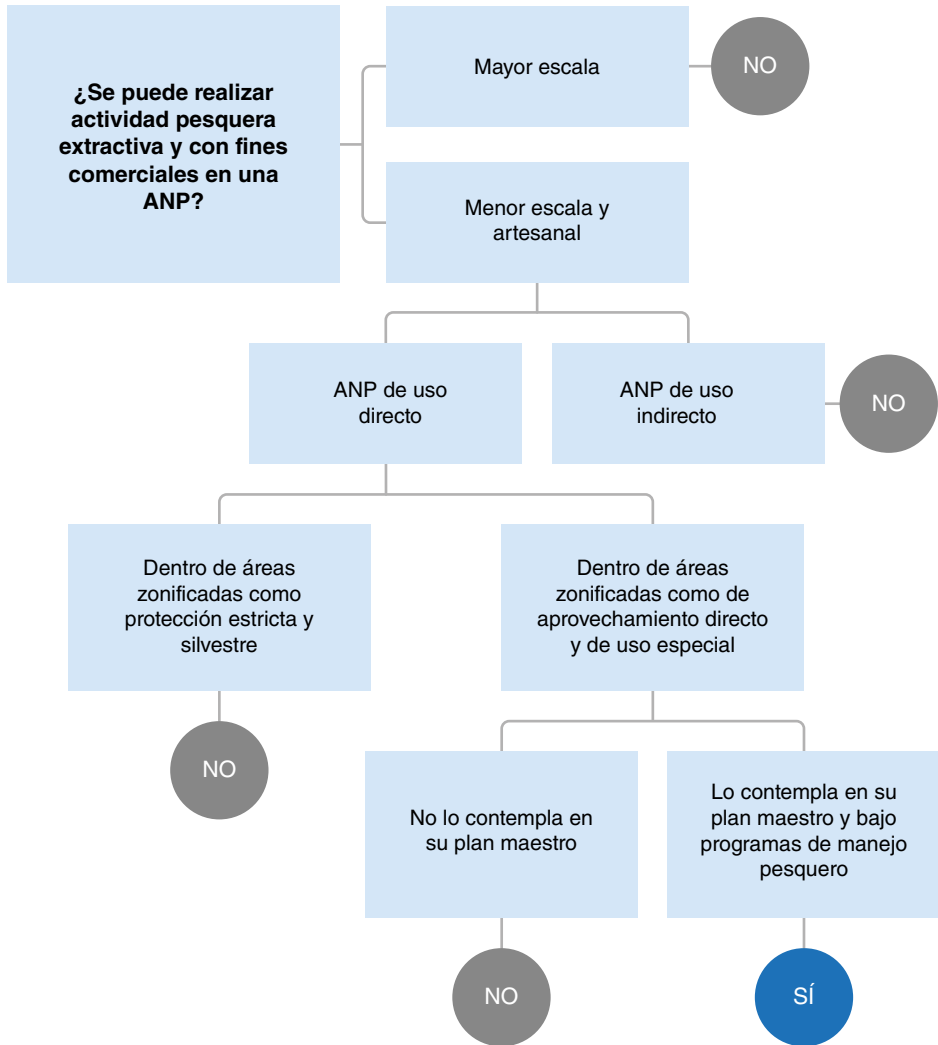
¿Se puede realizar actividad pesquera extractiva y con fines comerciales en una ANP?

Mayor escala

NO

Menor escala y artesanal

ANP de uso directo

ANP de uso indirecto

NO

Dentro de áreas zonificadas como protección estricta y silvestre

NO

Dentro de áreas zonificadas como de aprovechamiento directo y de uso especial

No lo contempla en su plan maestro

NO

Lo contempla en su plan maestro y bajo programas de manejo pesquero

SÍ